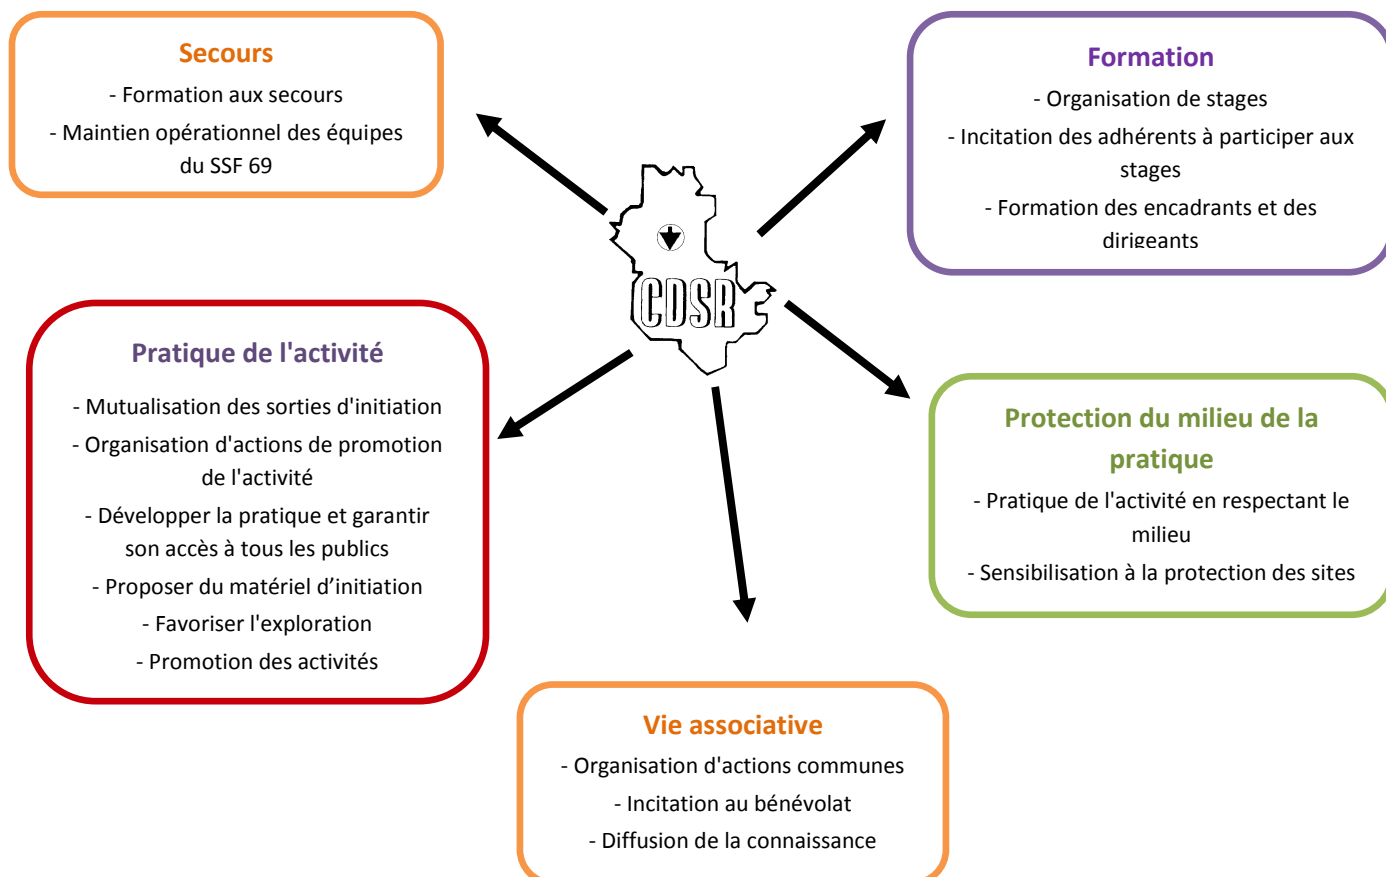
Secours

- Formation aux secours

- Maintien opérationnel des équipes du SSF 69

Formation

- Organisation de stages

- Incitation des adhérents à participer aux stages

- Formation des encadrants et des dirigeants

CDSR

Pratique de l'activité

- Mutualisation des sorties d'initiation

- Organisation d'actions de promotion de l'activité

- Développer la pratique et garantir son accès à tous les publics

- Proposer du matériel d'initiation

- Favoriser l'exploration

- Promotion des activités

Protection du milieu de la pratique

- Pratique de l'activité en respectant le milieu

- Sensibilisation à la protection des sites

Vie associative

- Organisation d'actions communes

- Incitation au bénévolat

- Diffusion de la connaissance